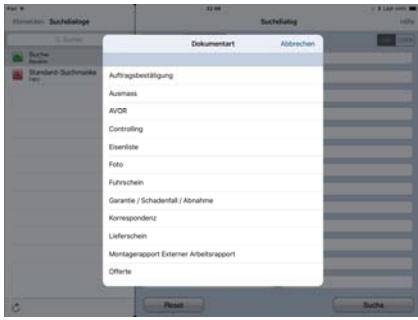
iPad

22:48

Einstellen Suchdialoge

Suchdialog

Hilfe

Q Suchen

Suche
Beleg

Standard-Suchmaske
neu

Dokumentart

Abbrechen

Auftragsbestätigung

Ausmass

AVOR

Controlling

Eisenliste

Foto

Fuhrschein

Garantie / Schadenfall / Abnahme

Korrespondenz

Lieferschein

Montagerapport Externer Arbeitsrapport

Offerte

Reset

Suche